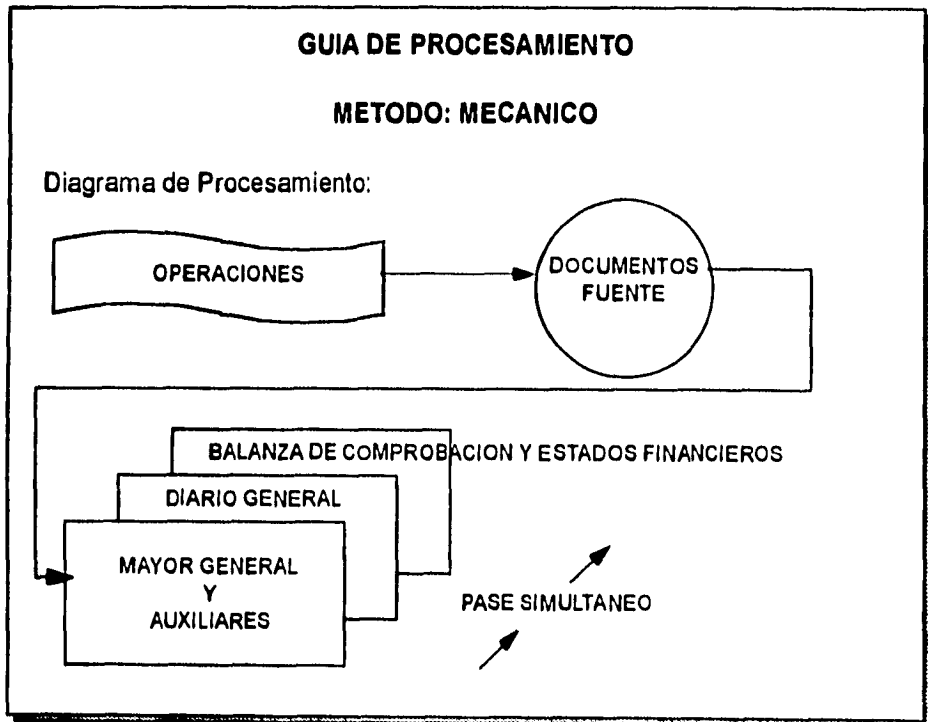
GUIA DE PROCESAMIENTO

METODO: MECANICO

Diagrama de Procesamiento:

OPERACIONES

DOCUMENTOS FUENTE

BALANZA DE COMPROBACION Y ESTADOS FINANCIEROS

DIARIO GENERAL

MAYOR GENERAL Y AUXILIARES

PASE SIMULTANEO